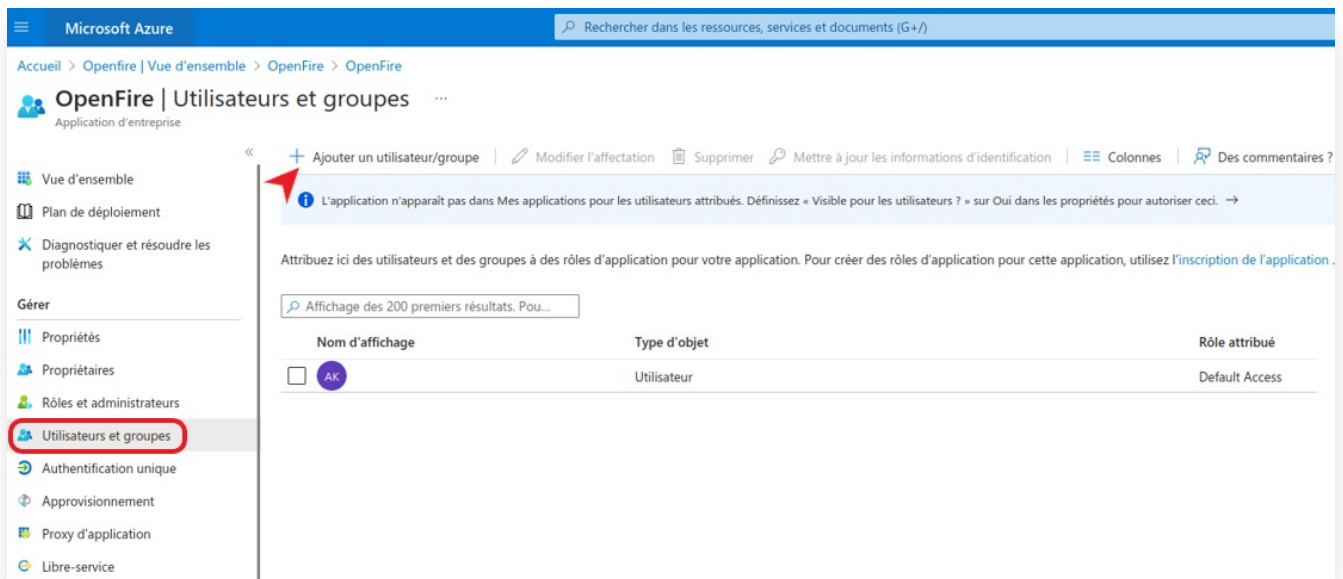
Microsoft Azure

Rechercher dans les ressources, services et documents (G+/)

Accueil > Openfire | Vue d'ensemble > OpenFire > OpenFire

OpenFire | Utilisateurs et groupes ...

Application d'entreprise

«

Vue d'ensemble

Plan de déploiement

Diagnostiquer et résoudre les problèmes

Gérer

Propriétés

Propriétaires

Rôles et administrateurs

Utilisateurs et groupes

Authentification unique

Approvisionnement

Proxy d'application

Libre-service

+ Ajouter un utilisateur/groupe | Modifier l'affectation | Supprimer | Mettre à jour les informations d'identification | Colonnes | Des commentaires ?

L'application n'apparaît pas dans Mes applications pour les utilisateurs attribués. Définissez « Visible pour les utilisateurs ? » sur Oui dans les propriétés pour autoriser ceci. →

Attribuez ici des utilisateurs et des groupes à des rôles d'application pour votre application. Pour créer des rôles d'application pour cette application, utilisez l'inscription de l'application .

Affichage des 200 premiers résultats. Pou...

| Nom d'affichage | Type d'objet | Rôle attribué |
|---|---|---|
| AK | Utilisateur | Default Access |